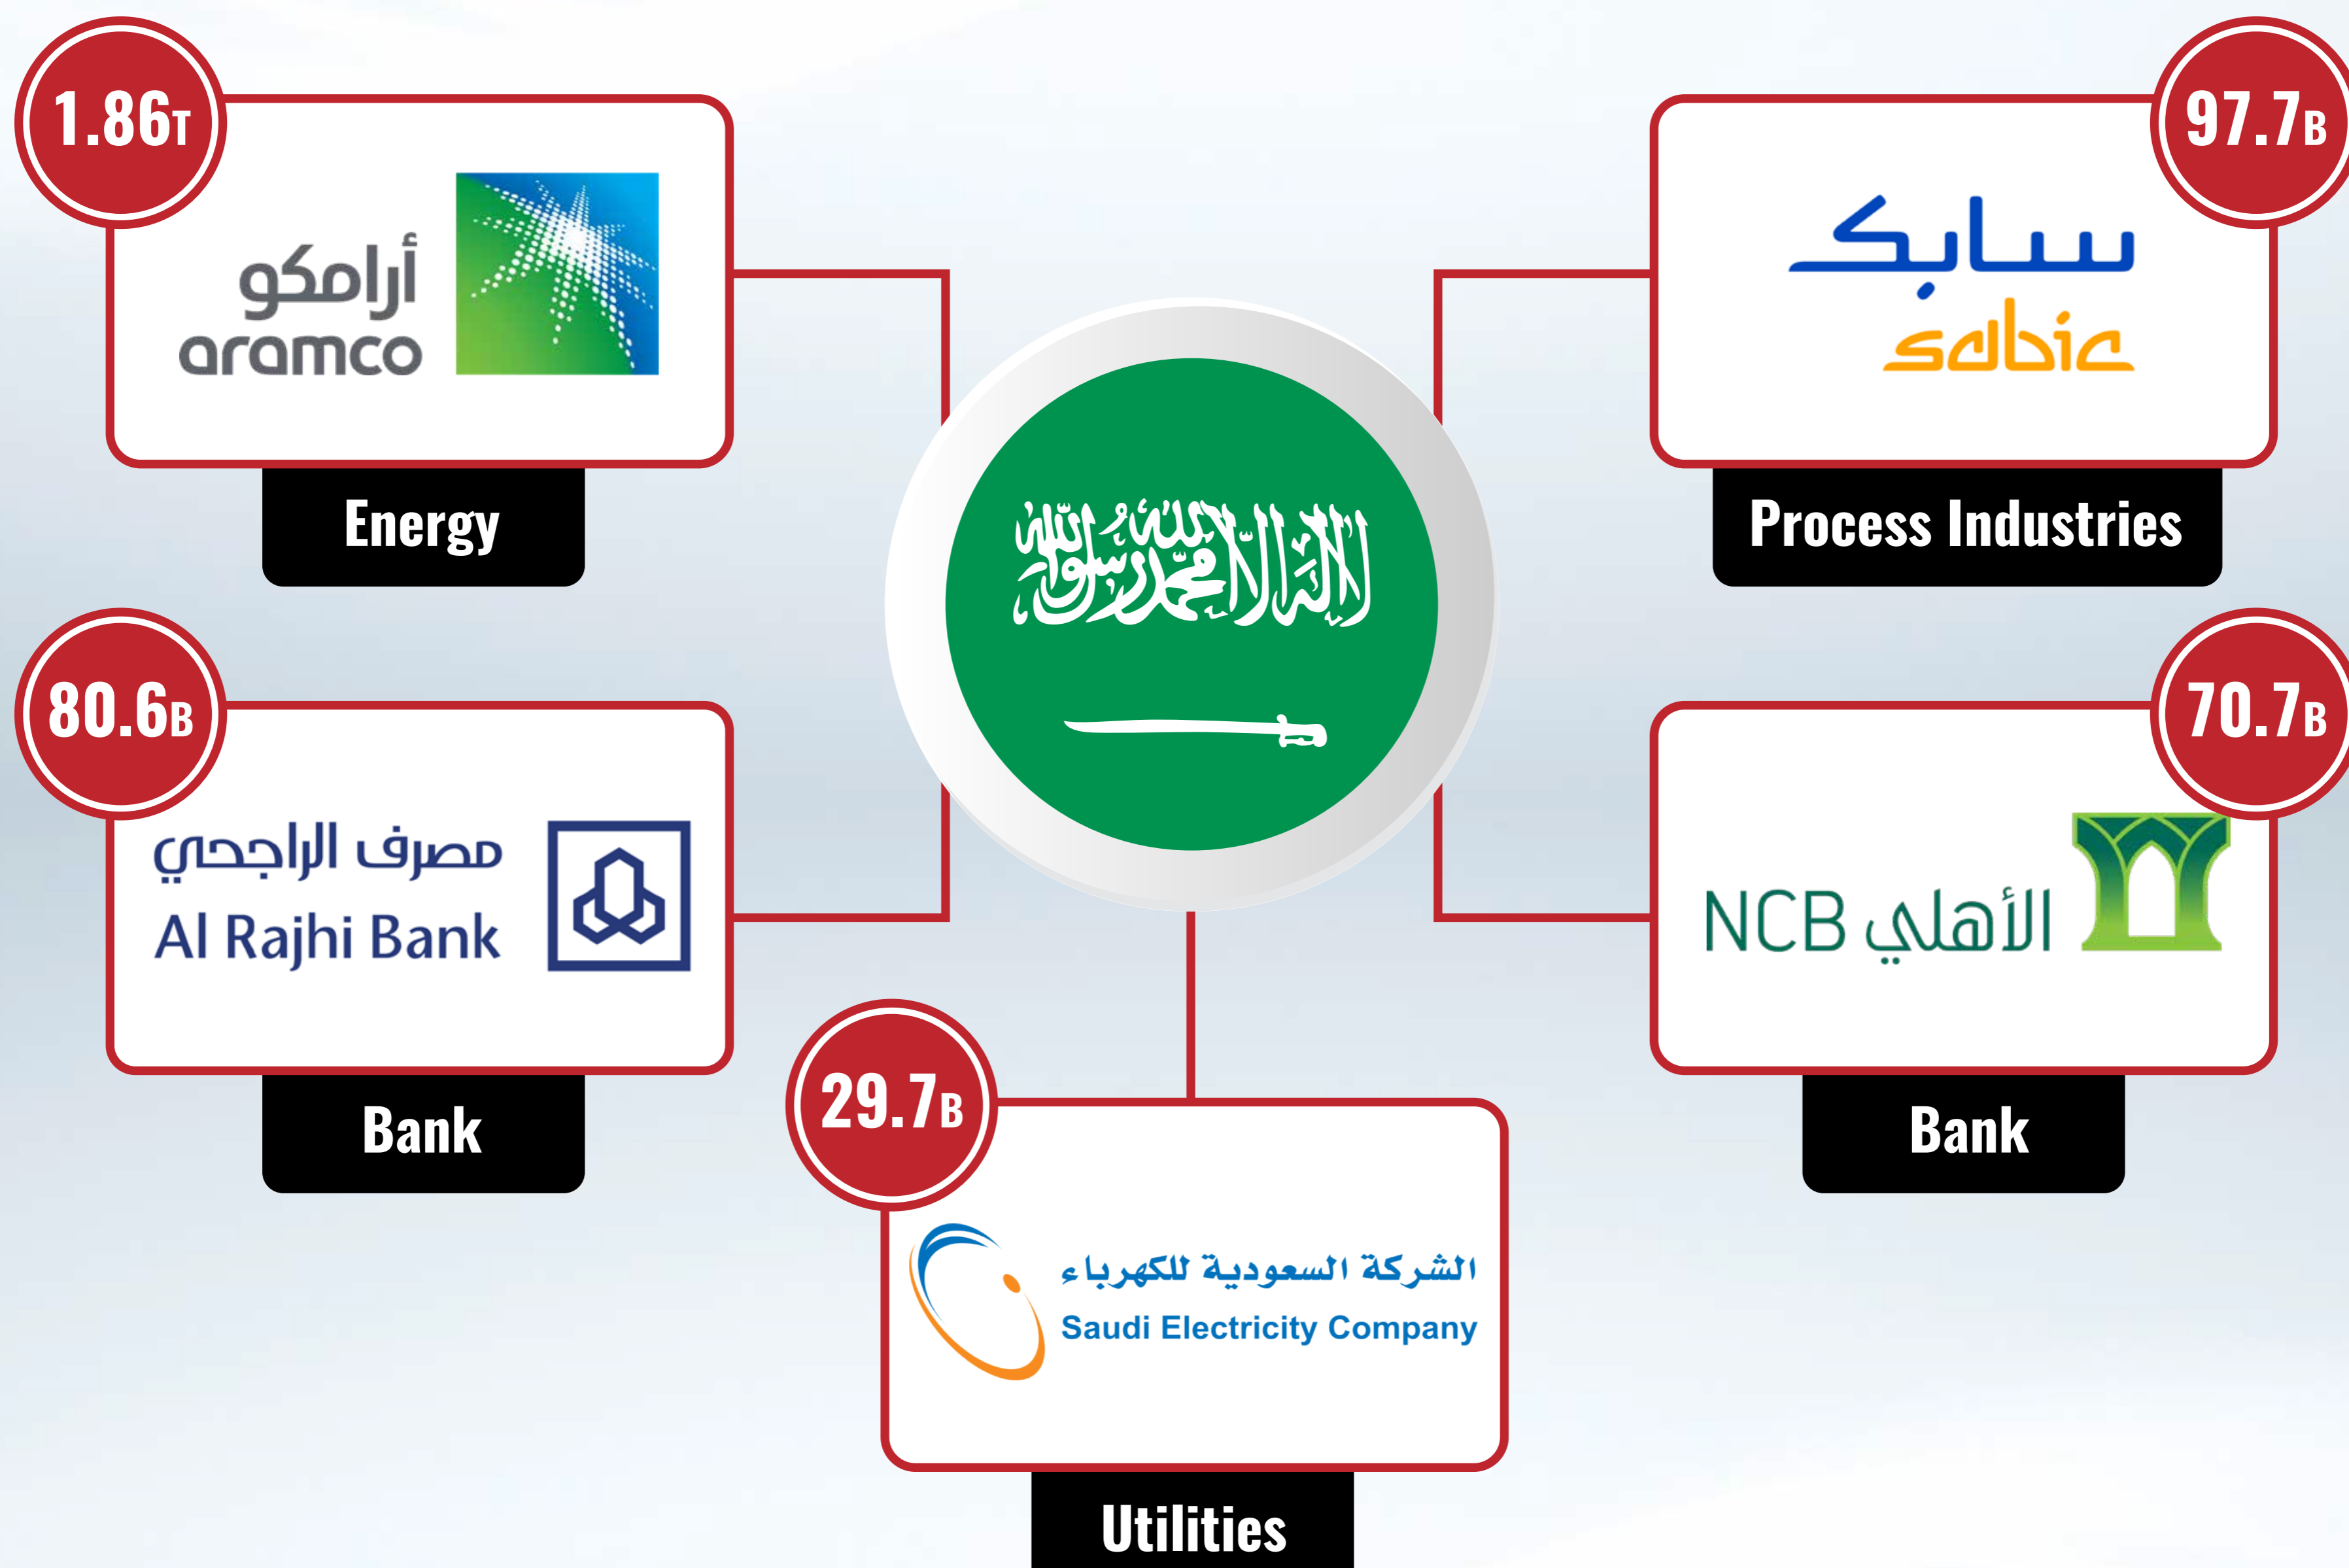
1.86T

أرامكو
aramco

Energy

97.7B

سابك
sabic

Process Industries

لا إله إلا الله محمد رسول الله

80.6B

مصرف الراجحي
Al Rajhi Bank

Bank

70.7B

NCB الأهلي

Bank

29.7B

الشركة السعودية للكهرباء
Saudi Electricity Company

Utilities